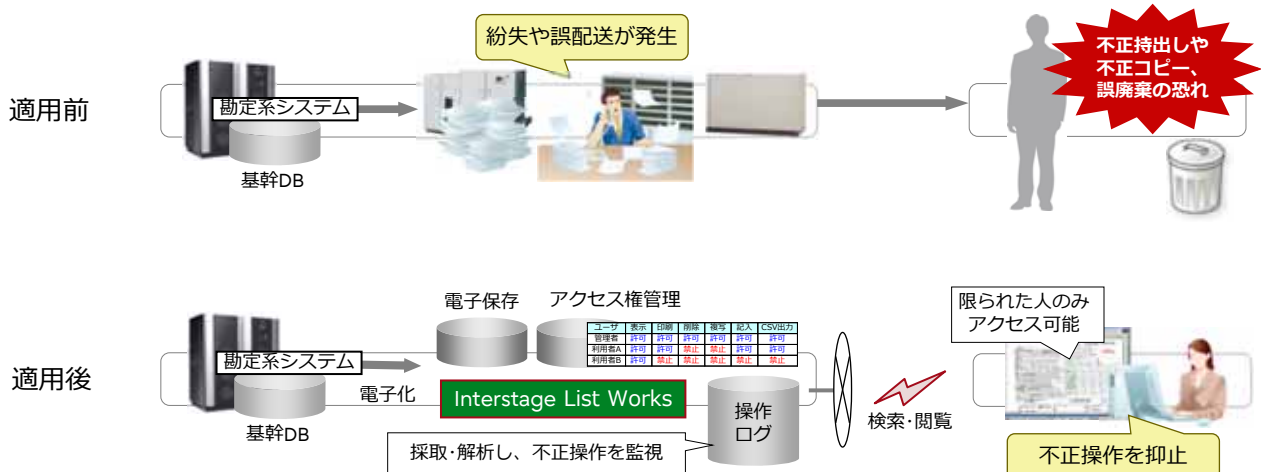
適用前

勘定系システム

基幹DB

紛失や誤配送が発生

不正持出しや
不正コピー、
誤廃棄の恐れ

適用後

勘定系システム

基幹DB

電子保存

アクセス権管理

| ユーザ | 表示 | 印刷 | 削除 | 複写 | 記入 | CSV出力 |
|---|---|---|---|---|---|---|
| 管理者 | 許可 | 許可 | 許可 | 許可 | 許可 | 許可 |
| 利用者A | 許可 | 許可 | 禁止 | 禁止 | 許可 | 許可 |
| 利用者B | 許可 | 禁止 | 禁止 | 禁止 | 禁止 | 禁止 |

電子化

Interstage List Works

操作
ログ

採取・解析し、不正操作を監視

検索・閲覧

限られた人のみ
アクセス可能

不正操作を抑止